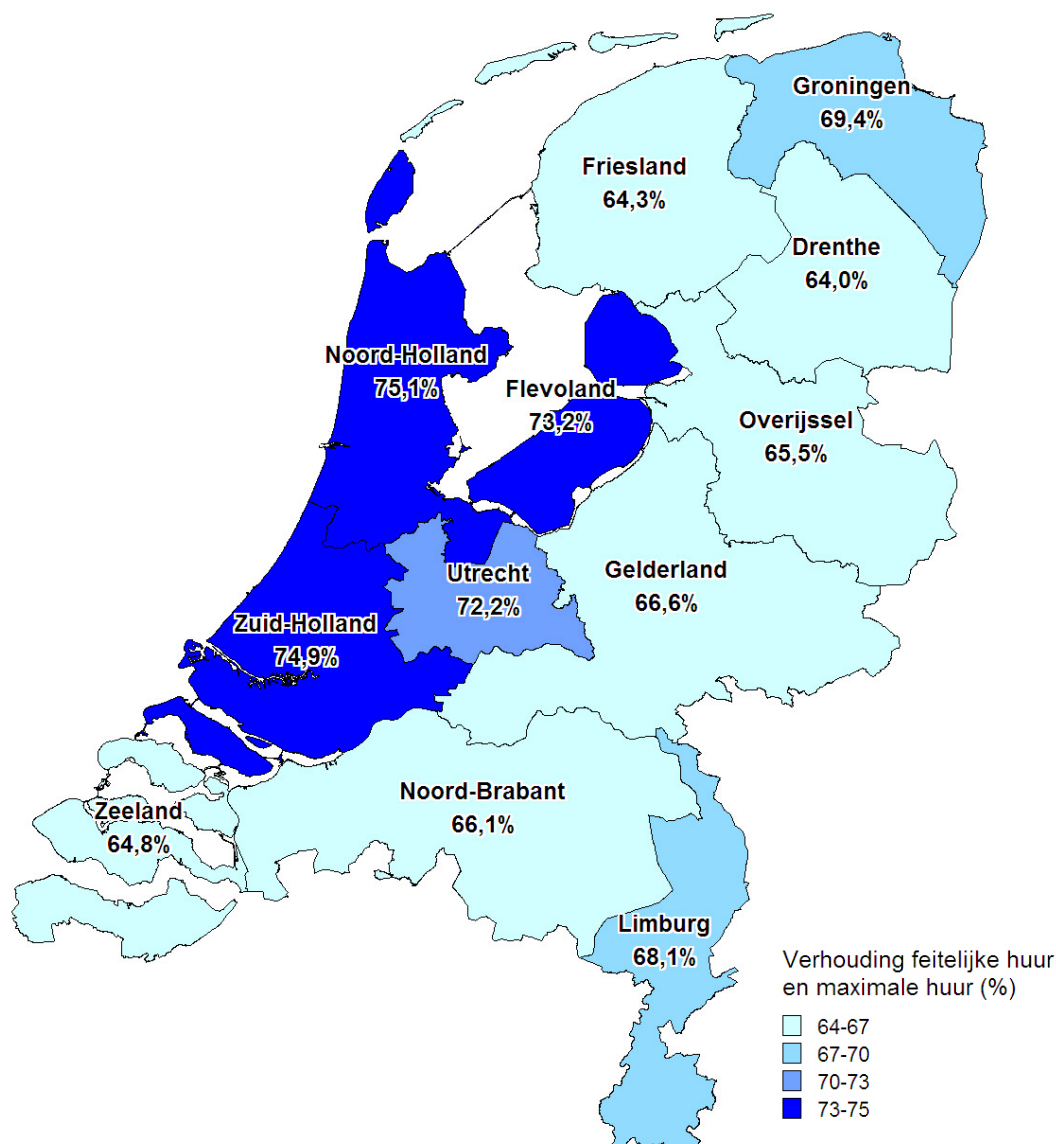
Groningen
69,4%

Friesland
64,3%

Drenthe
64,0%

Noord-Holland
75,1%

Flevoland
73,2%

Overijssel
65,5%

Utrecht
72,2%

Gelderland
66,6%

Zuid-Holland
74,9%

Noord-Brabant
66,1%

Zeeland
64,8%

Limburg
68,1%

Verhouding feitelijke huur en maximale huur (%)

64-67
67-70
70-73
73-75